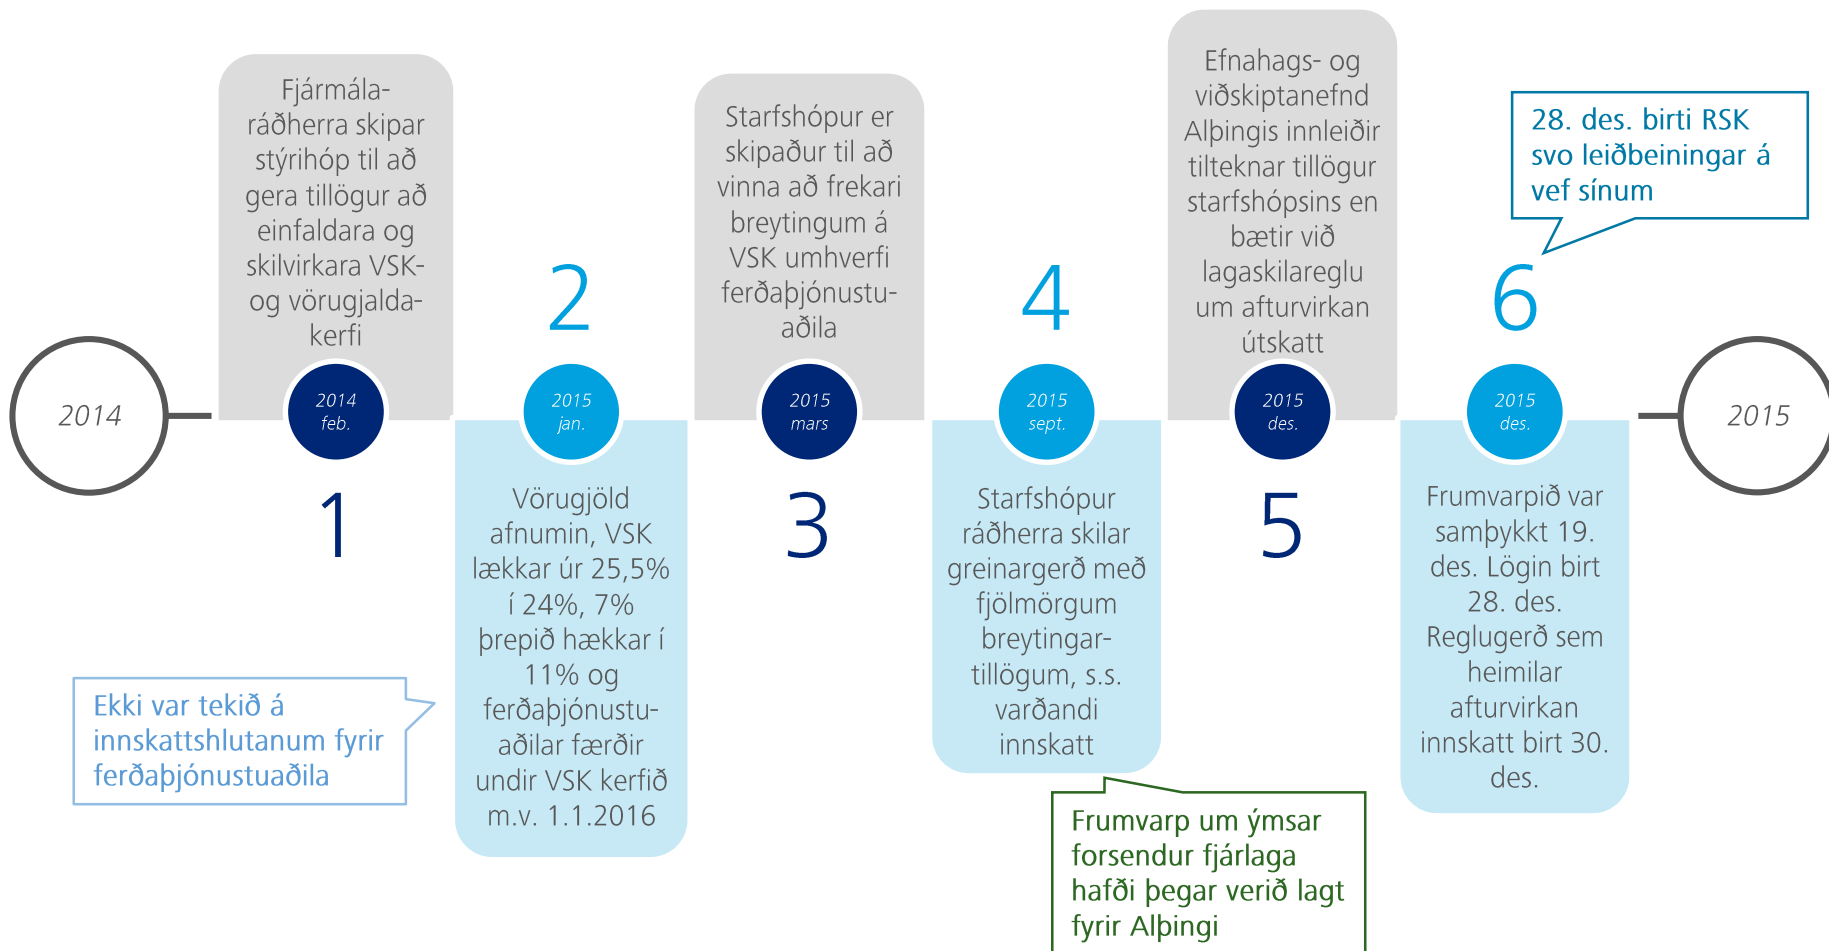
2014

Fjármálaráðherra skipar stýrihóp til að gera tillögur að einfaldara og skilvirkara VSK- og vörugjaldakerfi

2014 feb.

1

Ekki var tekið á innskattshlutanum fyrir ferðaþjónustuaðila

2

2015 jan.

Vörugjöld afnumin, VSK lækkar úr 25,5% í 24%, 7% þrepið hækkar í 11% og ferðaþjónustuaðilar færðir undir VSK kerfið m.v. 1.1.2016

Starfshópur er skipaður til að vinna að frekari breytingum á VSK umhverfi ferðaþjónustuaðila

2015 mars

3

4

2015 sept.

Starfshópur ráðherra skilar greinargerð með fjölmörgum breytingartillögum, s.s. varðandi innskatt

Frumvarp um ýmsar forsendur fjárlaga hafði þegar verið lagt fyrir Alþingi

Efnahags- og viðskiptanefnd Alþingis innleiðir tilteknar tillögur starfshópsins en bætir við lagaskilareglu um afturvirkan útskatt

2015 des.

5

28. des. birti RSK svo leiðbeiningar á vef sínum

6

2015 des.

Frumvarpið var samþykkt 19. des. Lögin birt 28. des. Reglugerð sem heimilar afturvirkan innskatt birt 30. des.

2015